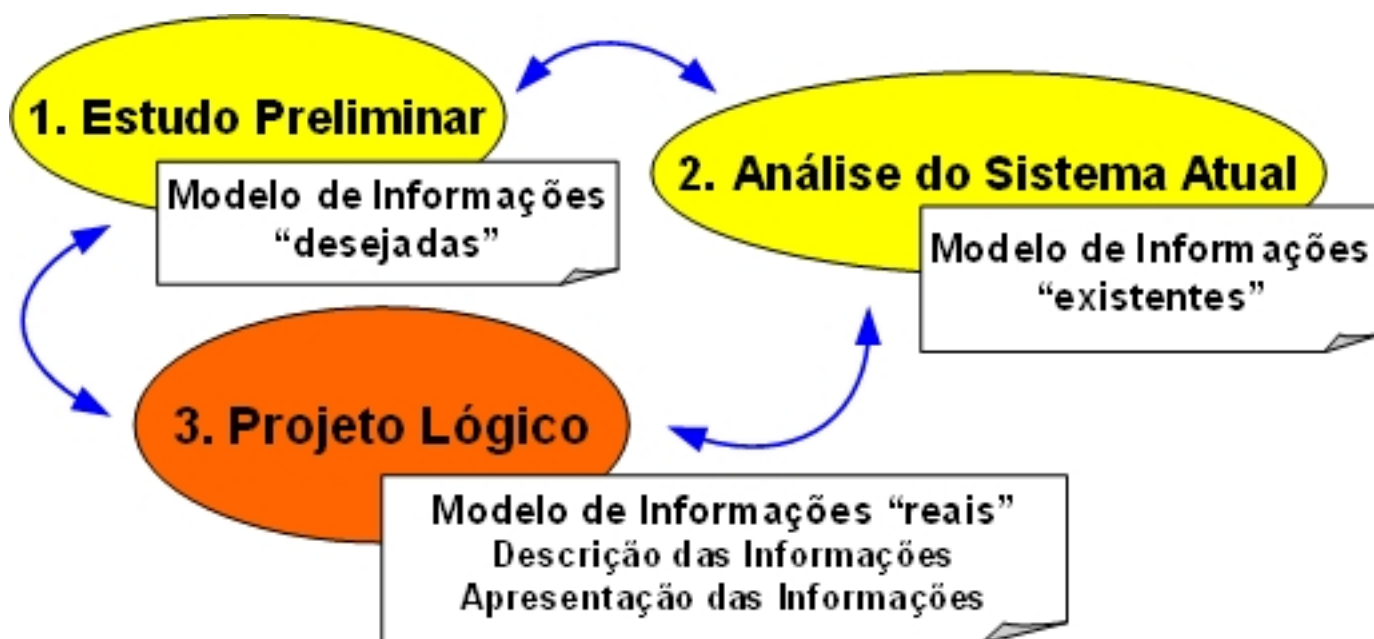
1. Estudo Preliminar

Modelo de Informações “desejadas”

2. Análise do Sistema Atual

Modelo de Informações “existentes”

3. Projeto Lógico

Modelo de Informações “reais”
Descrição das Informações
Apresentação das Informações